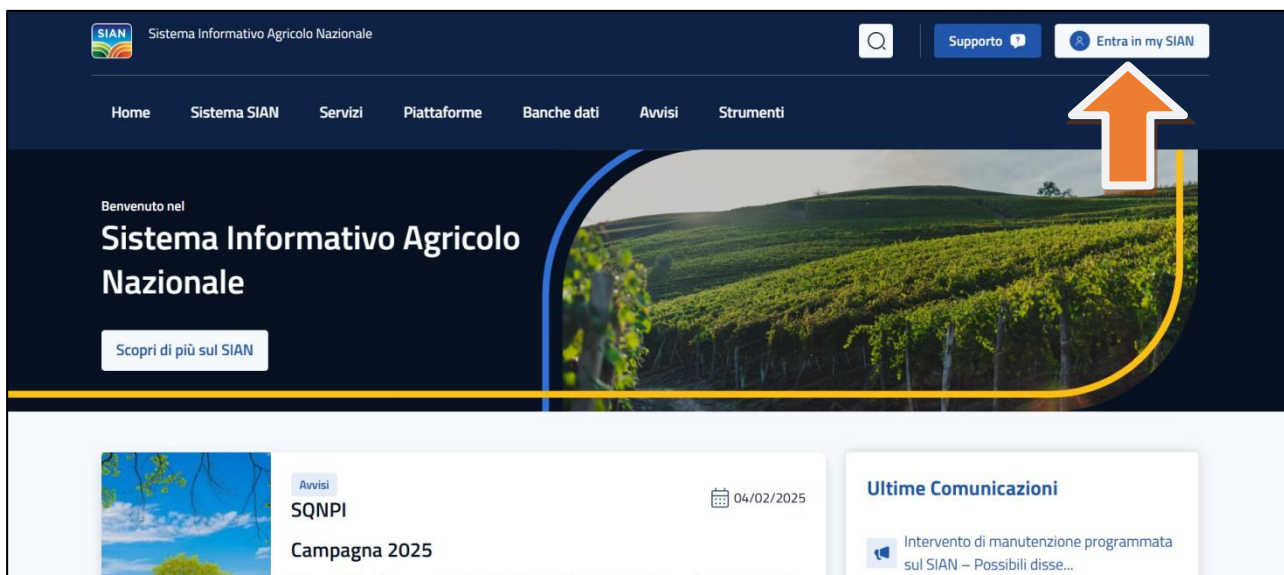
SIAN Sistema Informativo Agricolo Nazionale

Supporto

Entra in my SIAN

Home Sistema SIAN Servizi Piattaforme Banche dati Avvisi Strumenti

Benvenuto nel

Sistema Informativo Agricolo Nazionale

Scopri di più sul SIAN

Avvisi

SQNPI

04/02/2025

Campagna 2025

Ultime Comunicazioni

Intervento di manutenzione programmata sul SIAN – Possibili disse...